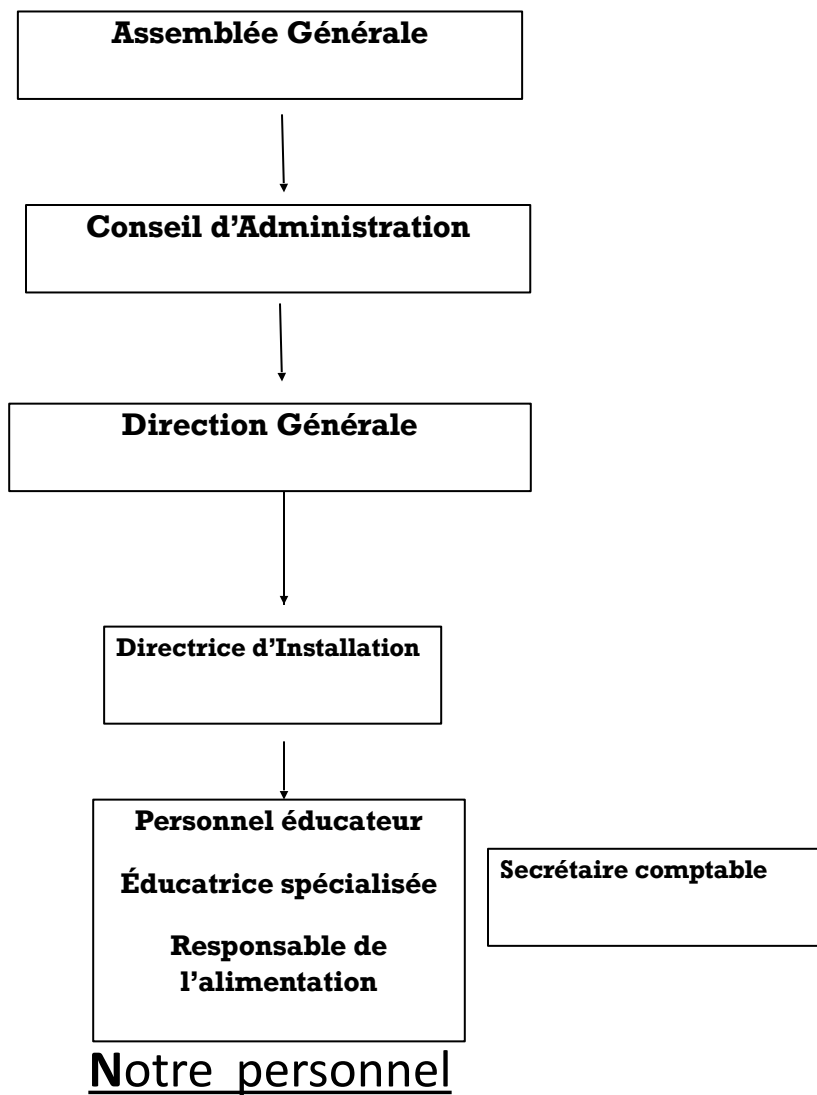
Assemblée Générale

Conseil d'Administration

Direction Générale

Directrice d'Installation

Personnel éducateur

Éducatrice spécialisée

Responsable de l'alimentation

Secrétaire comptable

Notre personnel